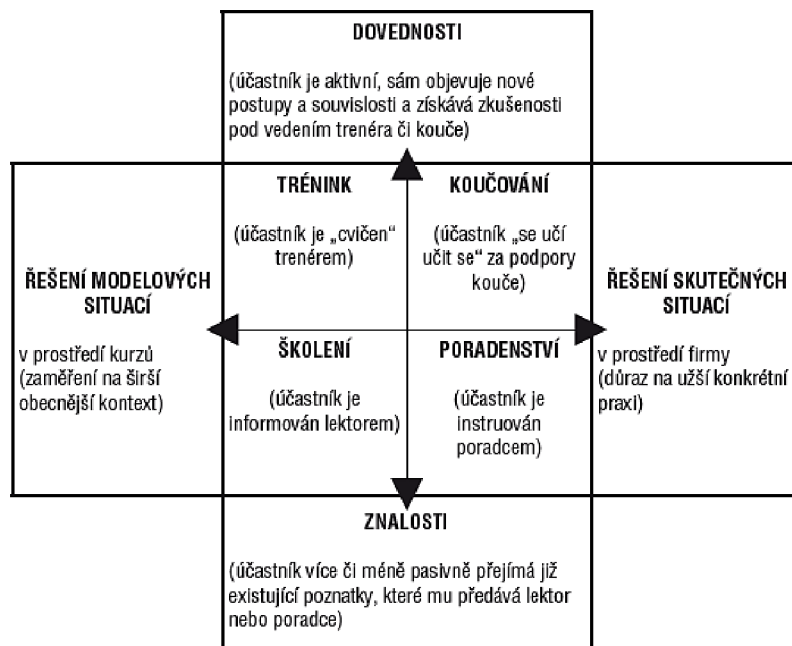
DOVEDNOSTI

(účastník je aktivní, sám objevuje nové postupy a souvislosti a získává zkušenosti pod vedením trenéra či kouče)

ŘEŠENÍ MODELOVÝCH SITUACÍ

v prostředí kurzů (zaměření na širší obecnější kontext)

TRÉNINK

(účastník je „cvičen" trenérem)

KOUČOVÁNÍ

(účastník „se učí učit se" za podpory kouče)

ŠKOLENÍ

(účastník je informován lektorem)

PORADENSTVÍ

(účastník je instruován poradcem)

ŘEŠENÍ SKUTEČNÝCH SITUACÍ

v prostředí firmy (důraz na užší konkrétní praxi)

ZNALOSTI

(účastník více či méně pasivně přejímá již existující poznatky, které mu předává lektor nebo poradce)